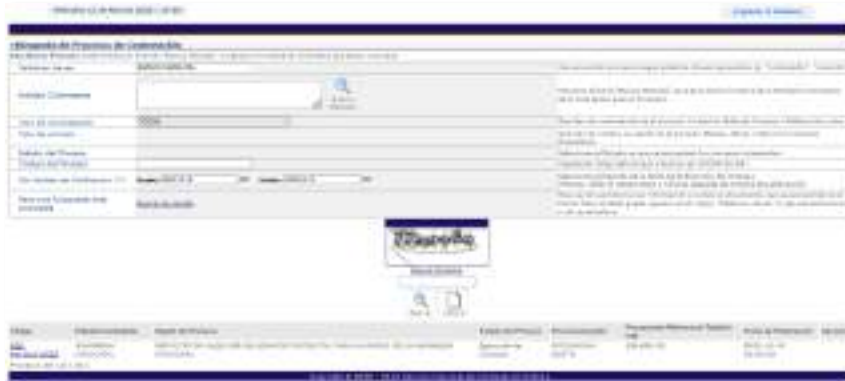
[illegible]

Búsqueda de Procesos de Contratación

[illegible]

| Entidad Contratante | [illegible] |
|---|---|
| Tipo de contratación | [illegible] |
| Tipo de compra | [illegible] |
| Estado del Proceso | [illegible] |
| Código del Proceso | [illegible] |
| Fecha de Publicación | Desde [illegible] Hasta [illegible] |

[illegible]

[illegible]

| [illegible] | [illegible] | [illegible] | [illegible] | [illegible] | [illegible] | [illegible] |
|---|---|---|---|---|---|---|
| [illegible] | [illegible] | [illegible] | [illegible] | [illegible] | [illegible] | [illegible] |

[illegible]